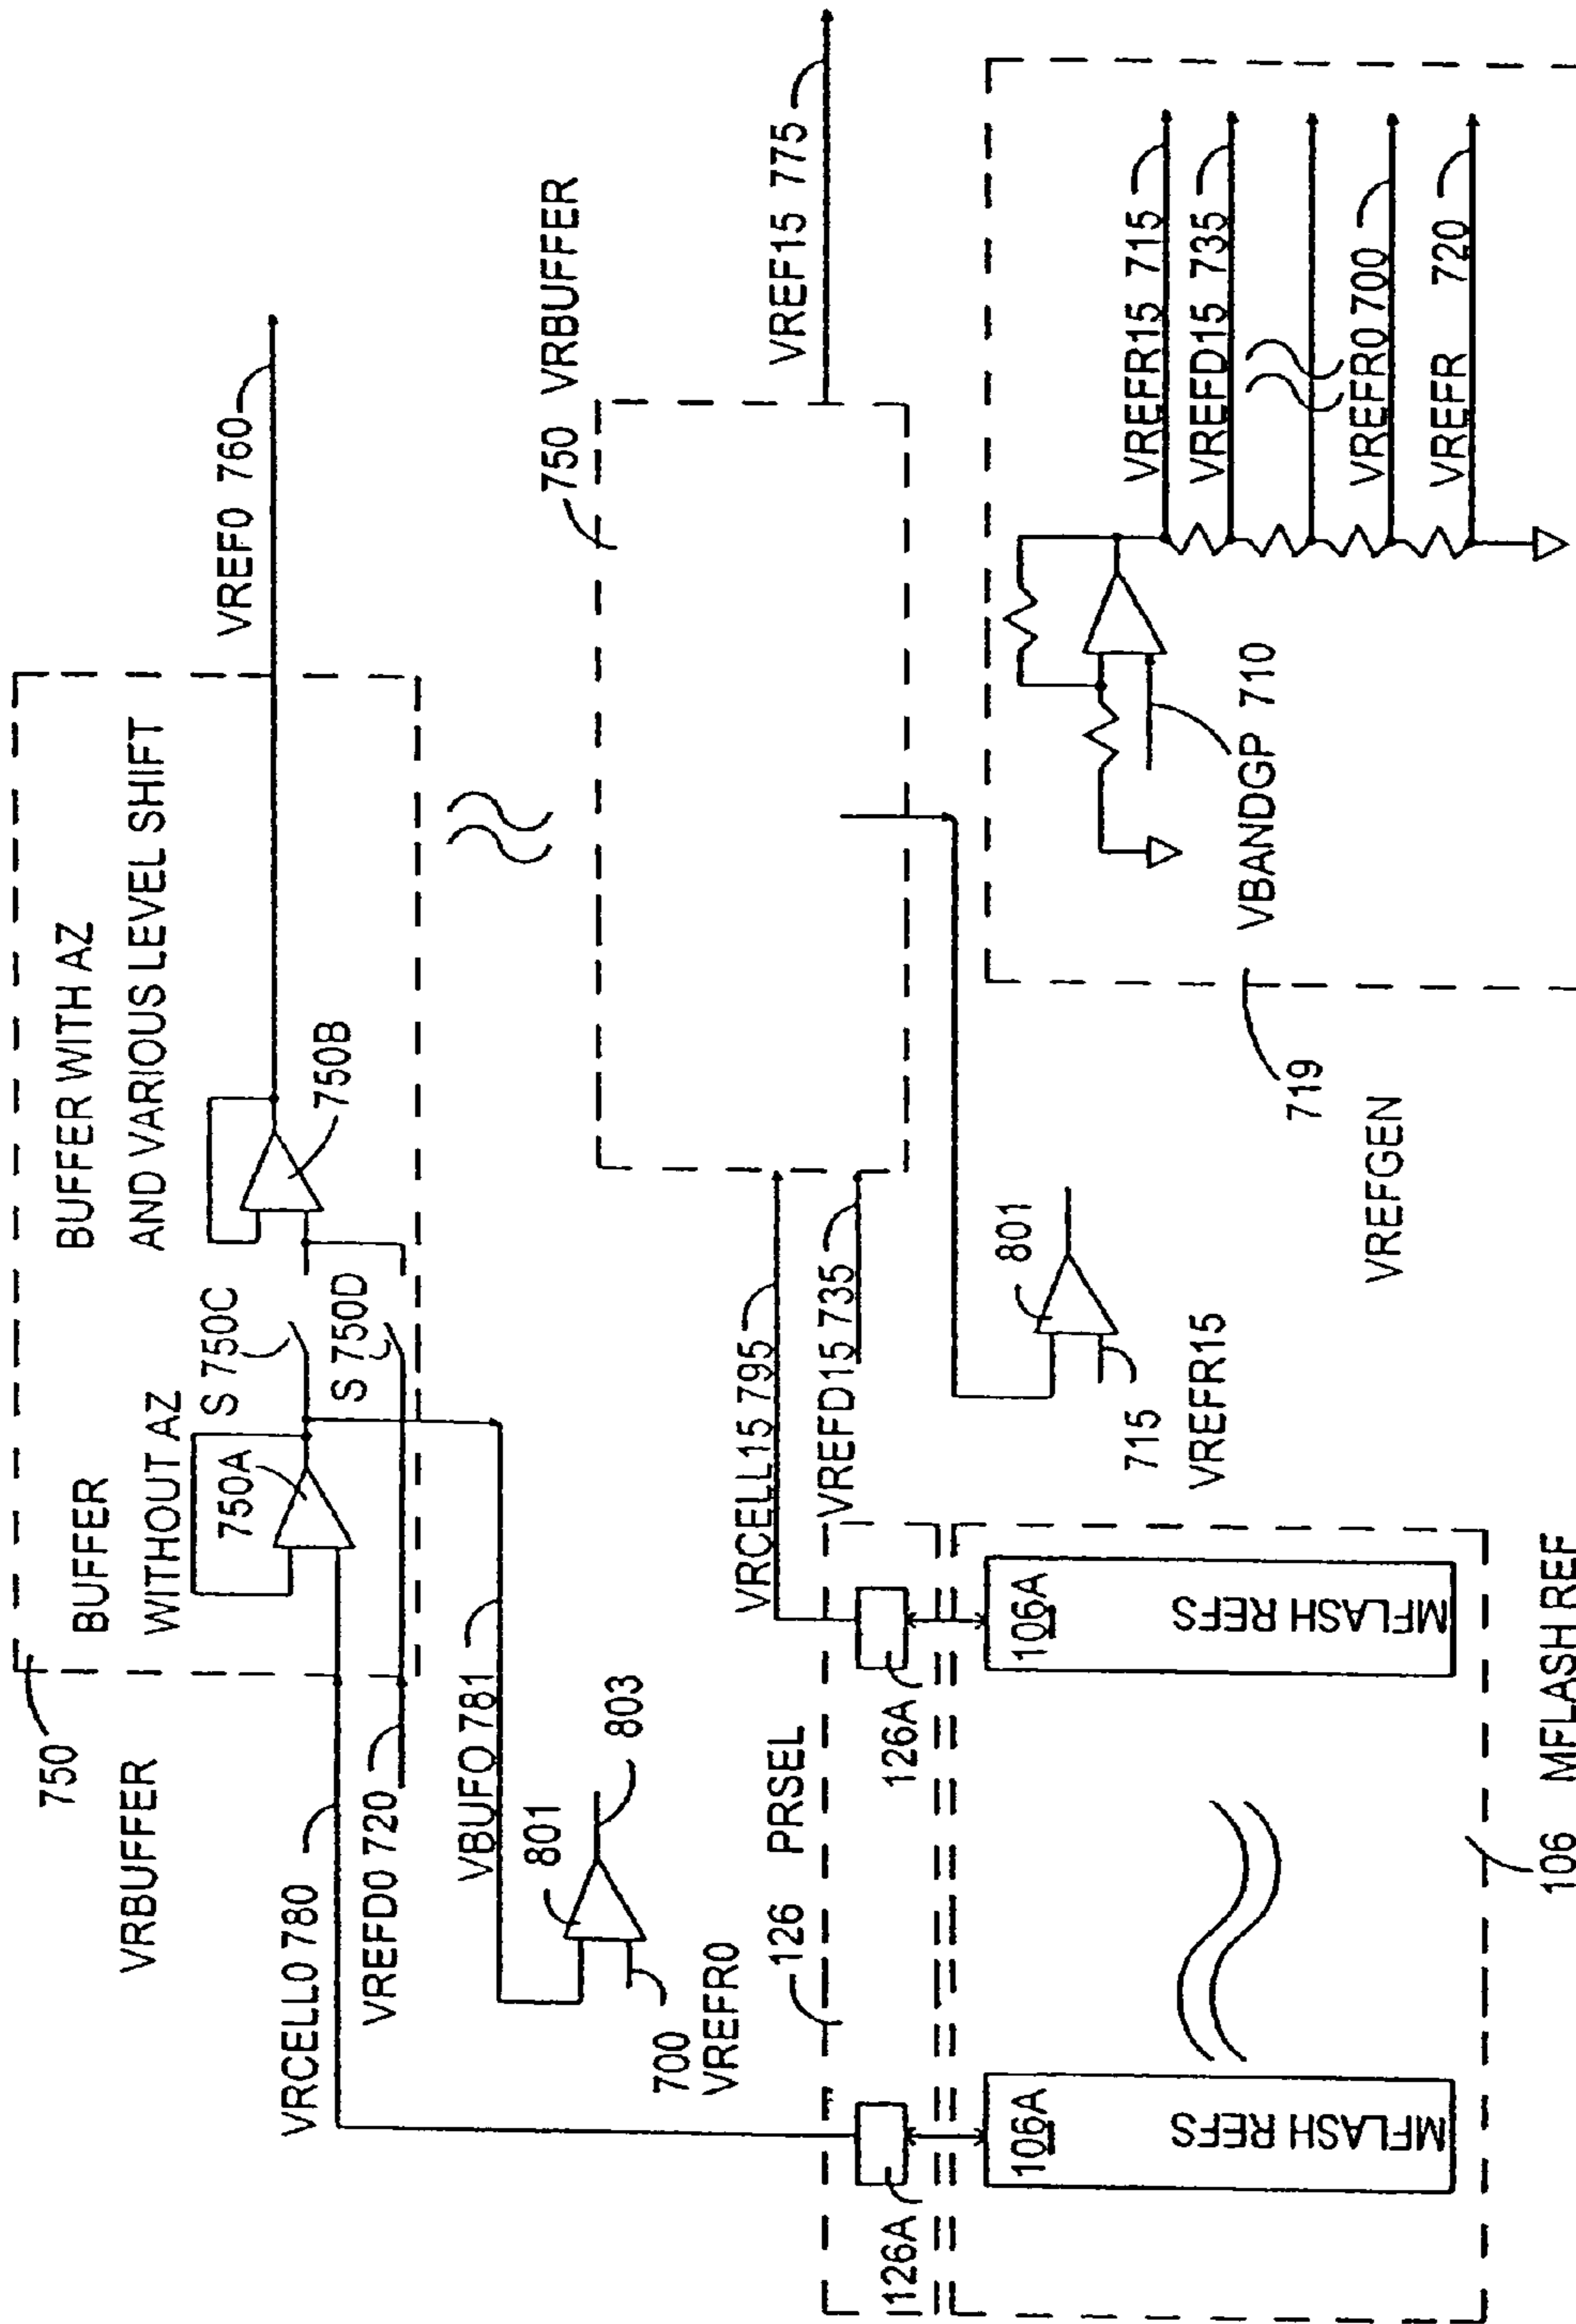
VREF15 775
750 VRBUFFER
VREF0 760
BUFFER WITH AZ
AND VARIOUS LEVEL SHIFT
750B
S 750C
S 750D
BUFFER
WITHOUT AZ
750A
750
VRBUFFER
VRCELL0 780
VREFD0 720
VBUF0 781
801
803
700
VREFR0
126
PRSEL
126A
126A
VRCELL15 795
VREFD15 735
801
715
VREFR15
VREFR15 715
VREFD15 735
VREFR0 700
VREFR 720
VBANDGP 710
719
VREFGEN
106A
MFLASH REFS
106A
MFLASH REFS
106 MFLASH REF